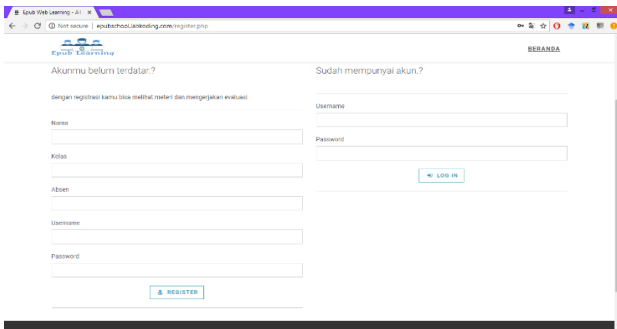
Epub Web Learning - A! ×

Not secure | epubschool.labkoding.com/register.php

Epub Learning

BERANDA

Akunmu belum terdatar.?

dengan registrasi kamu bisa melihat materi dan mengerjakan evaluasi

Nama

Kelas

Absen

Username

Password

REGISTER

Sudah mempunyai akun.?

Username

Password

LOG IN